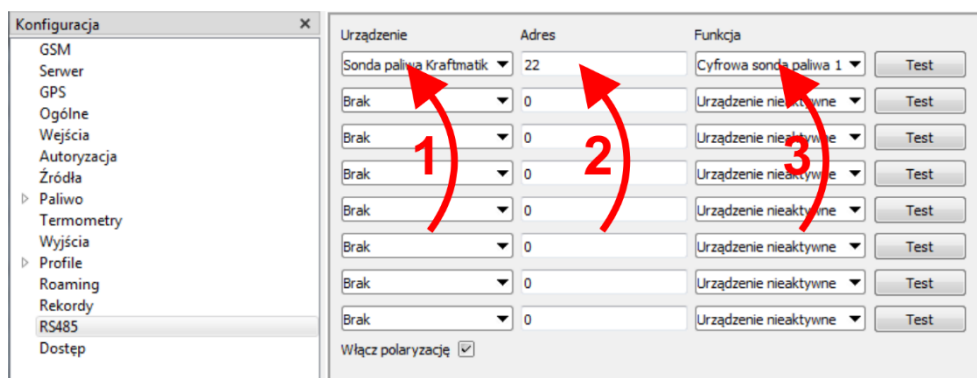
Konfiguracja ×

GSM
Serwer
GPS
Ogólne
Wejścia
Autoryzacja
Źródła
Paliwo
Termometry
Wyjścia
Profile
Roaming
Rekordy
RS485
Dostęp

| Urządzenie | Adres | Funkcja | |
|---|---|---|---|
| Sonda paliwa Kraftmatik | 22 | Cyfrowa sonda paliwa 1 | Test |
| Brak | 0 | Urządzenie nieaktywne | Test |
| Brak | 0 | Urządzenie nieaktywne | Test |
| Brak | 0 | Urządzenie nieaktywne | Test |
| Brak | 0 | Urządzenie nieaktywne | Test |
| Brak | 0 | Urządzenie nieaktywne | Test |
| Brak | 0 | Urządzenie nieaktywne | Test |
| Brak | 0 | Urządzenie nieaktywne | Test |

1
2
3

Włącz polaryzację